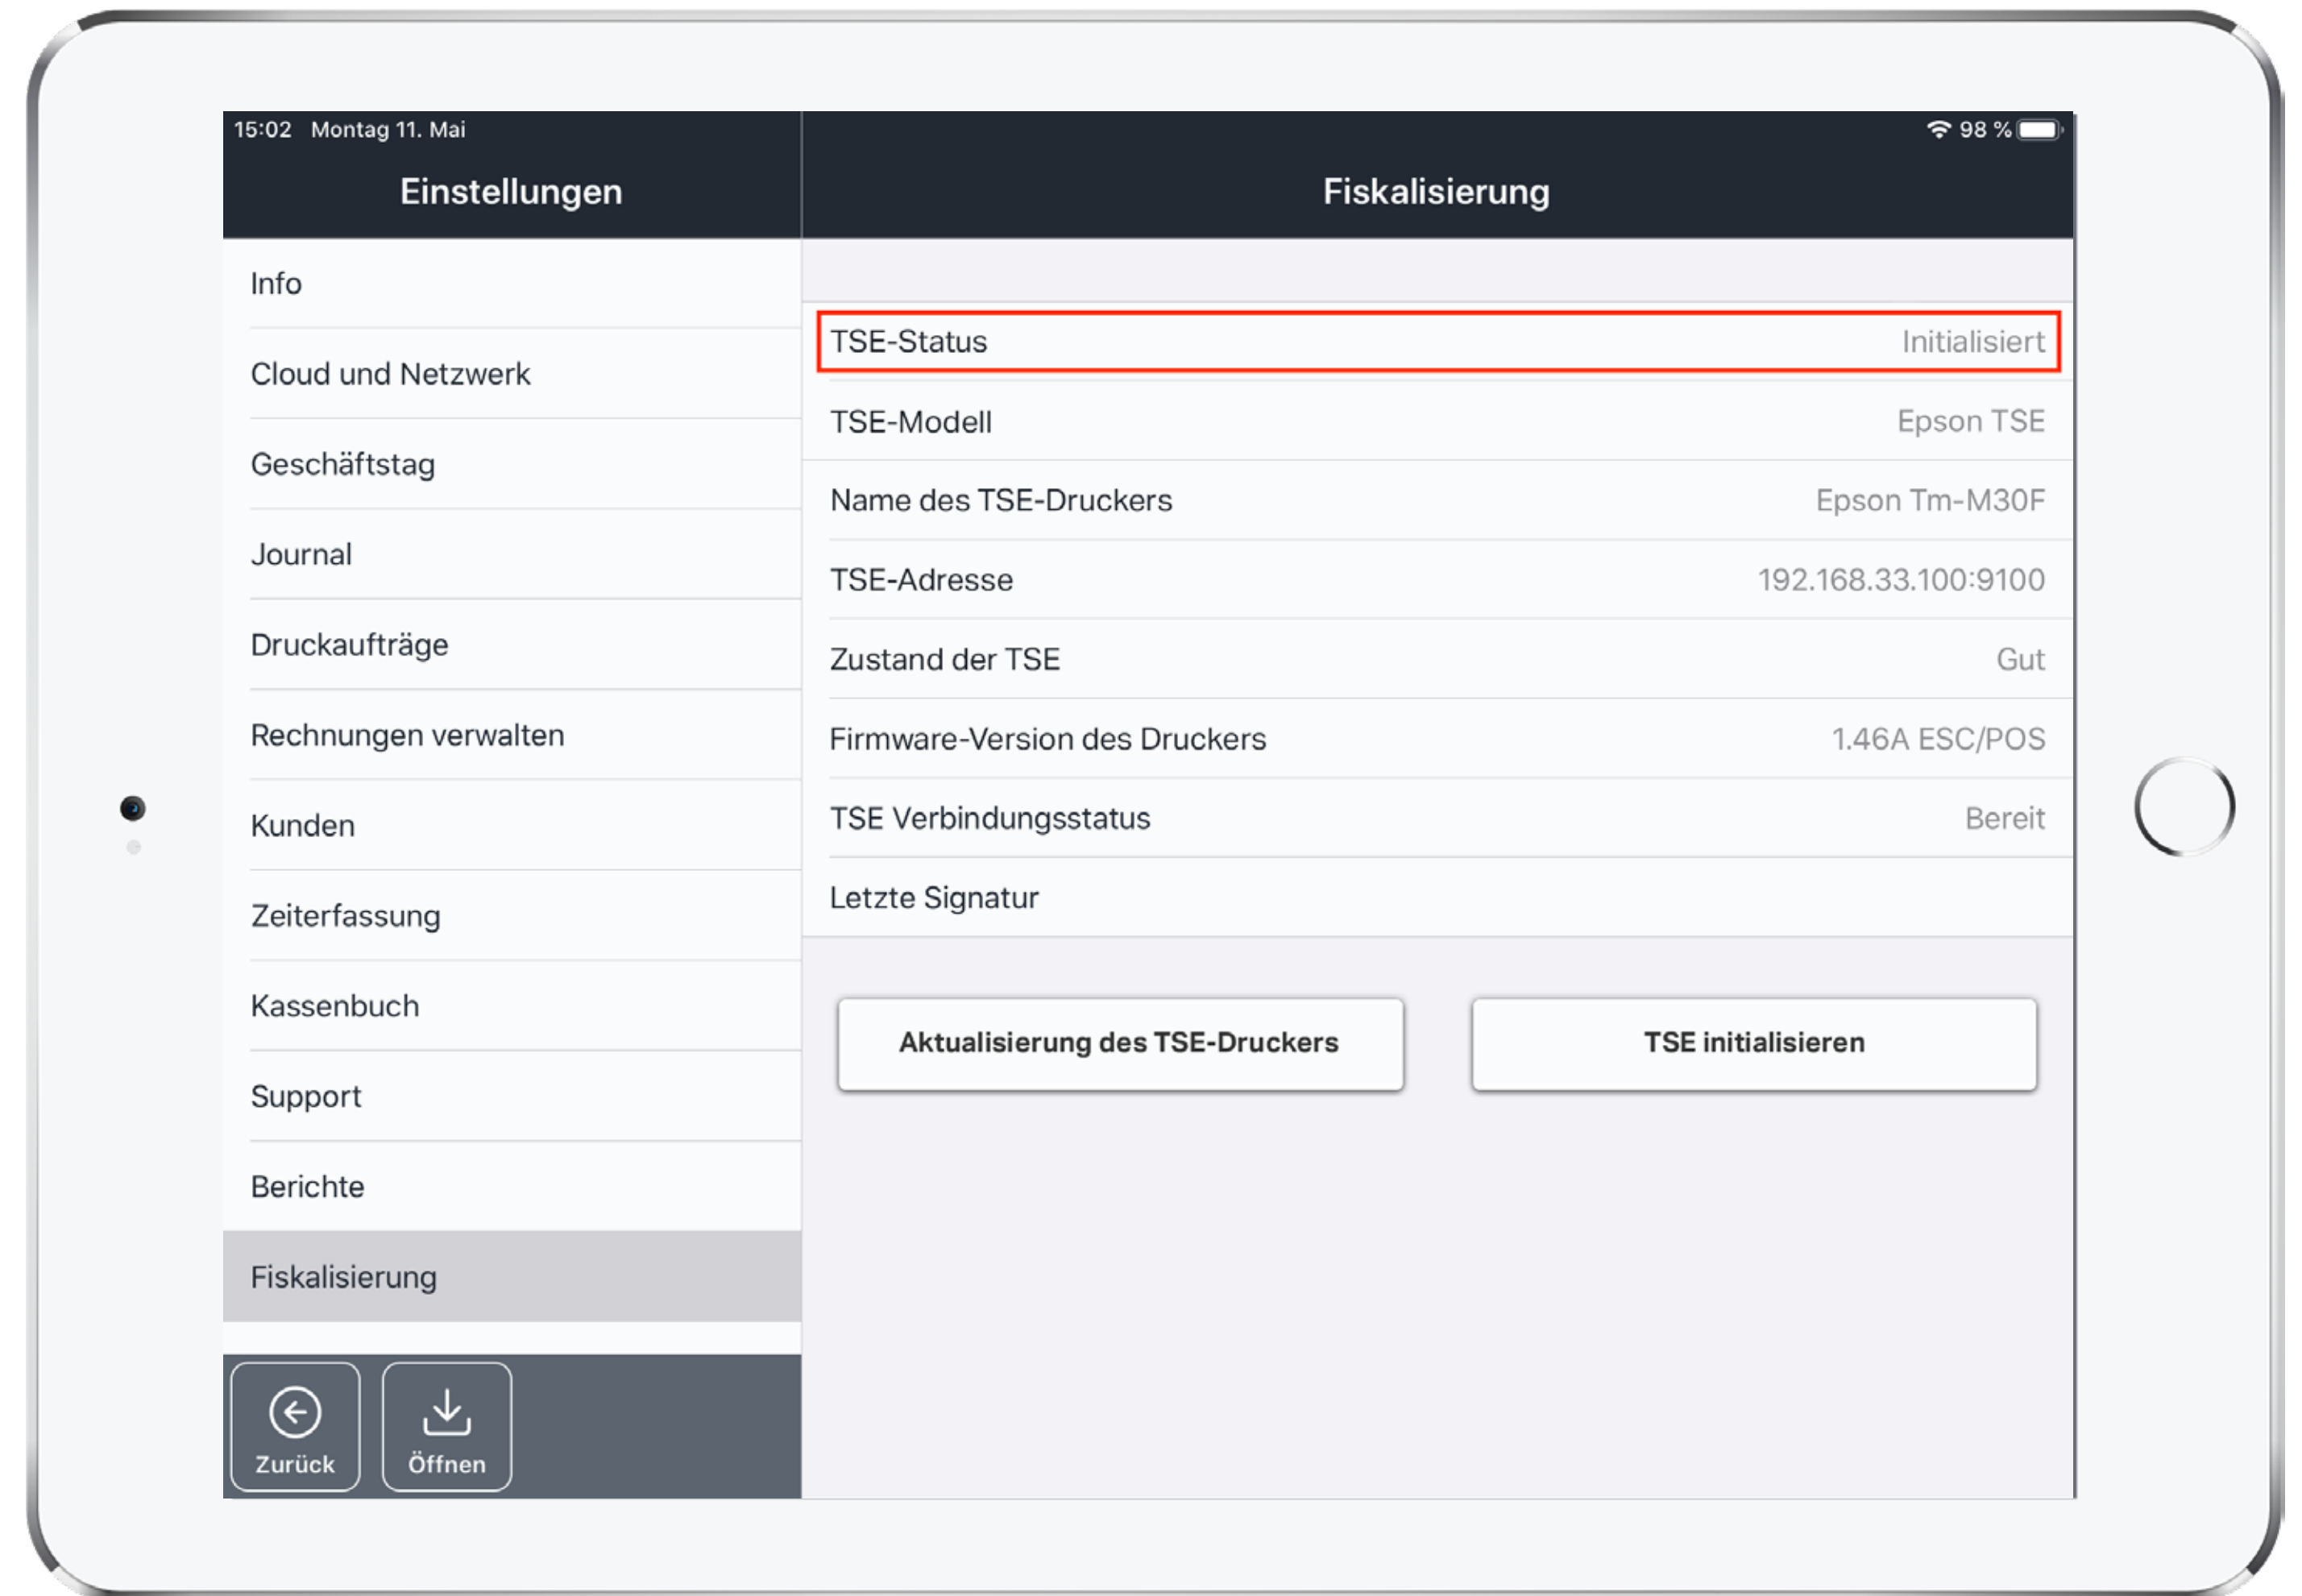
15:02 Montag 11. Mai

98 %

Einstellungen

Fiskalisierung

Info

Cloud und Netzwerk

Geschäftstag

Journal

Druckaufträge

Rechnungen verwalten

Kunden

Zeiterfassung

Kassenbuch

Support

Berichte

Fiskalisierung

Zurück

Öffnen

| | |
|---|---|
| TSE-Status | Initialisiert |
| TSE-Modell | Epson TSE |
| Name des TSE-Druckers | Epson Tm-M30F |
| TSE-Adresse | 192.168.33.100:9100 |
| Zustand der TSE | Gut |
| Firmware-Version des Druckers | 1.46A ESC/POS |
| TSE Verbindungsstatus | Bereit |
| Letzte Signatur | |

Aktualisierung des TSE-Druckers

TSE initialisieren